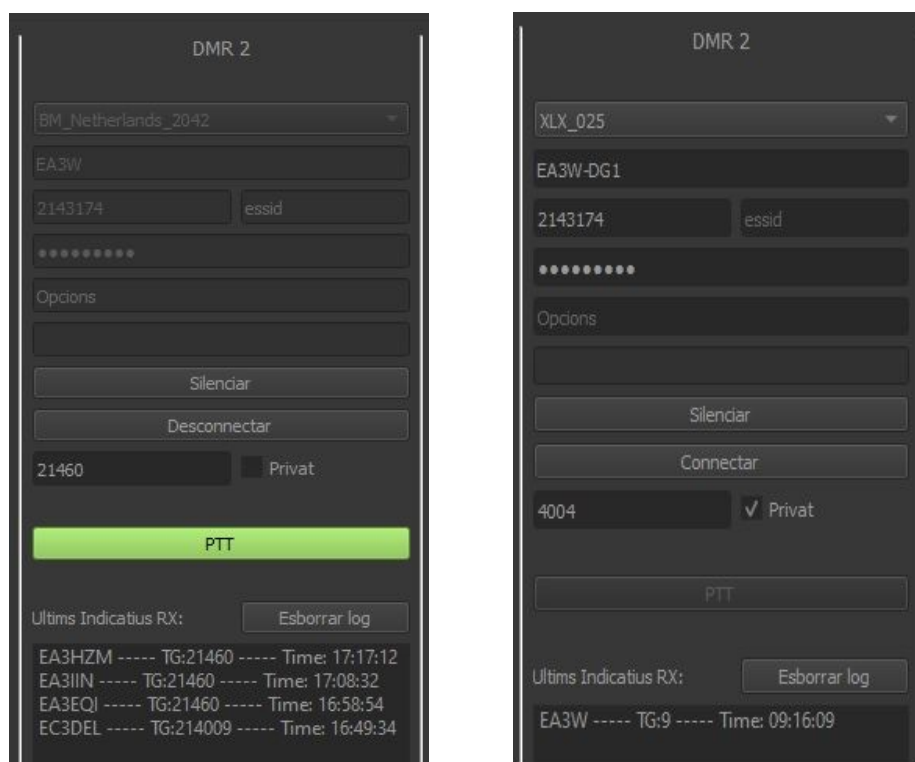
DMR 2

BM_Netherlands_2042

EA3W

2143174

essid

••••••••••

Opcions

Silenciar

Desconnectar

21460

Privat

PTT

Ultims Indicatius RX:

Esborrar log

EA3HZM ----- TG:21460 ----- Time: 17:17:12
EA3IIN ----- TG:21460 ----- Time: 17:08:32
EA3EQI ----- TG:21460 ----- Time: 16:58:54
EC3DEL ----- TG:214009 ----- Time: 16:49:34

DMR 2

XLX_025

EA3W-DG1

2143174

essid

••••••••••

Opcions

Silenciar

Connectar

4004

✓ Privat

PTT

Ultims Indicatius RX:

Esborrar log

EA3W ----- TG:9 ----- Time: 09:16:09